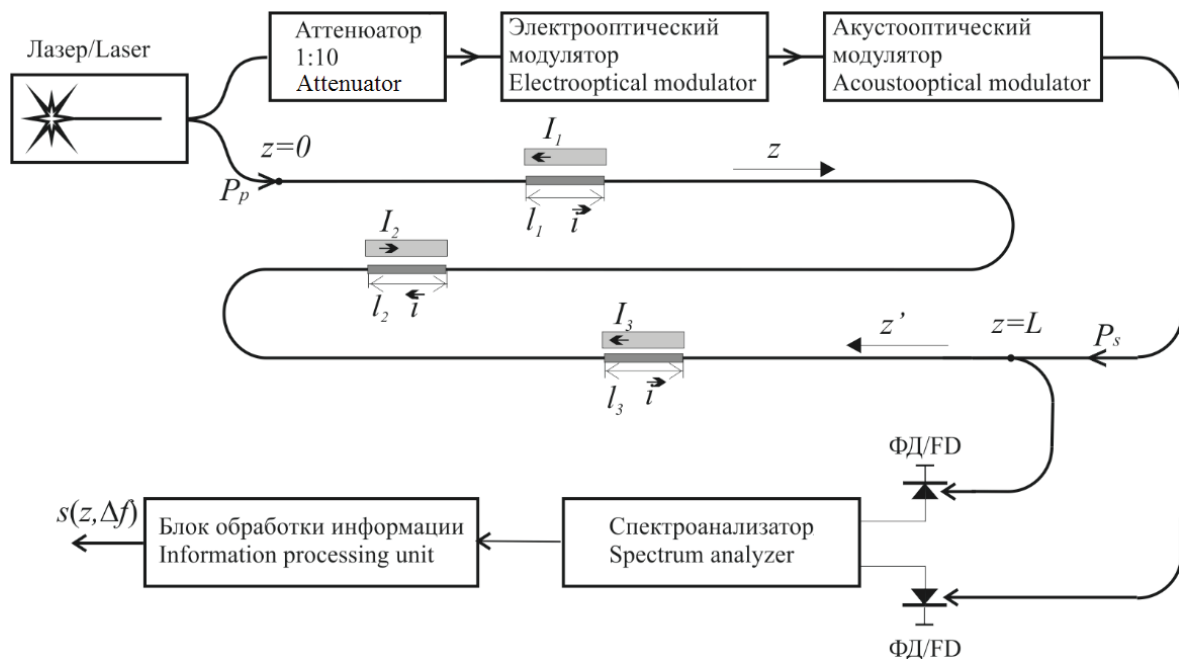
Лазер/Laser

Аттенюатор 1:10 Attenuator

Электрооптический модулятор Electrooptical modulator

Акустооптический модулятор Acoustooptical modulator

$z=0$

$P_p$

$I_1$

$z$

$l_1$ $\vec{i}$

$I_2$

$l_2$ $\vec{i}$

$I_3$

$z'$

$z=L$

$P_s$

$l_3$ $\vec{i}$

ФД/FD

$s(z,\Delta f)$

Блок обработки информации Information processing unit

Спектроанализатор Spectrum analyzer

ФД/FD